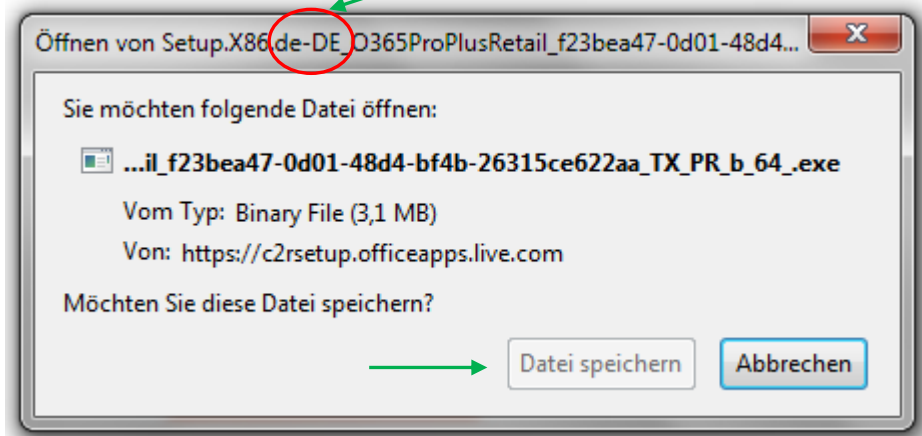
Öffnen von Setup.X86.de-DE_O365ProPlusRetail_f23bea47-0d01-48d4...

Sie möchten folgende Datei öffnen:

...il_f23bea47-0d01-48d4-bf4b-26315ce622aa_TX_PR_b_64_.exe

Vom Typ: Binary File (3,1 MB)

Von: https://c2rsetup.officeapps.live.com

Möchten Sie diese Datei speichern?

Datei speichern

Abbrechen